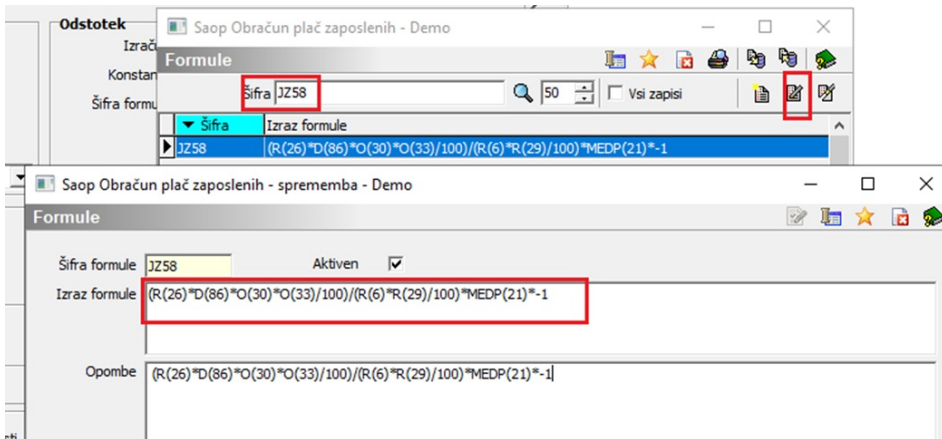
Odstotek
Izrač
Konstan
Šifra formu

Saop Obračun plač zaposlenih - Demo
Formule
Šifra JZ58
50
Vsi zapisi
Šifra | Izraz formule
JZ58 | (R(26)*D(86)*O(30)*O(33)/100)/(R(6)*R(29)/100)*MEDP(21)*-1

Saop Obračun plač zaposlenih - sprememba - Demo
Formule
Šifra formule JZ58
Aktiven
Izraz formule (R(26)*D(86)*O(30)*O(33)/100)/(R(6)*R(29)/100)*MEDP(21)*-1
Opombe (R(26)*D(86)*O(30)*O(33)/100)/(R(6)*R(29)/100)*MEDP(21)*-1